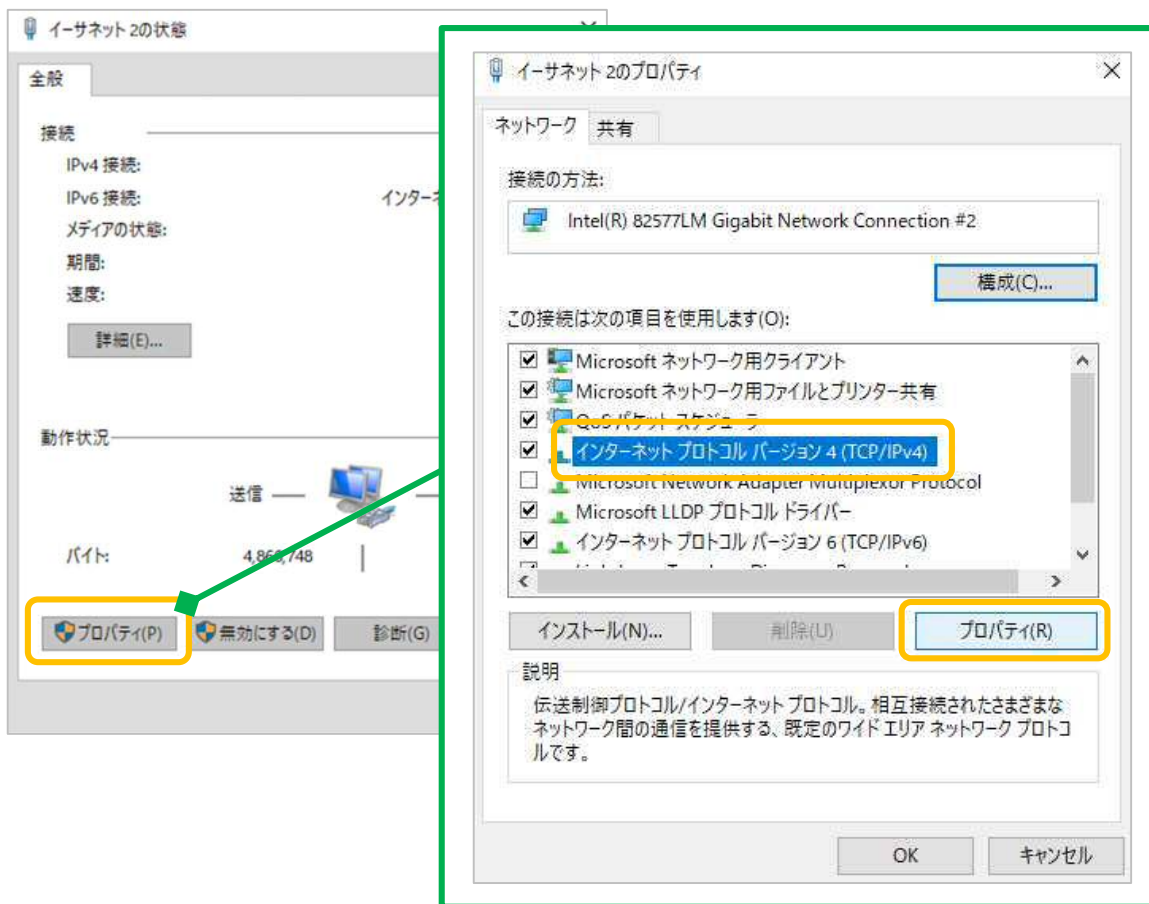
イーサネット 2の状態

全般

接続

IPv4 接続:

IPv6 接続:

インターネ

メディアの状態:

期間:

速度:

詳細(E)...

動作状況

送信

バイト:

4,86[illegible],748

プロパティ(P)

無効にする(D)

診断(G)

イーサネット 2のプロパティ

ネットワーク

共有

接続の方法:

Intel(R) 82577LM Gigabit Network Connection #2

構成(C)...

この接続は次の項目を使用します(O):

Microsoft ネットワーク用クライアント

Microsoft ネットワーク用ファイルとプリンター共有

QoS パケット スケジューラ

インターネット プロトコル バージョン 4 (TCP/IPv4)

Microsoft Network Adapter Multiplexor Protocol

Microsoft LLDP プロトコル ドライバー

インターネット プロトコル バージョン 6 (TCP/IPv6)

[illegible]

インストール(N)...

削除(U)

プロパティ(R)

説明

伝送制御プロトコル/インターネット プロトコル。相互接続されたさまざまなネットワーク間の通信を提供する、既定のワイド エリア ネットワーク プロトコルです。

OK

キャンセル